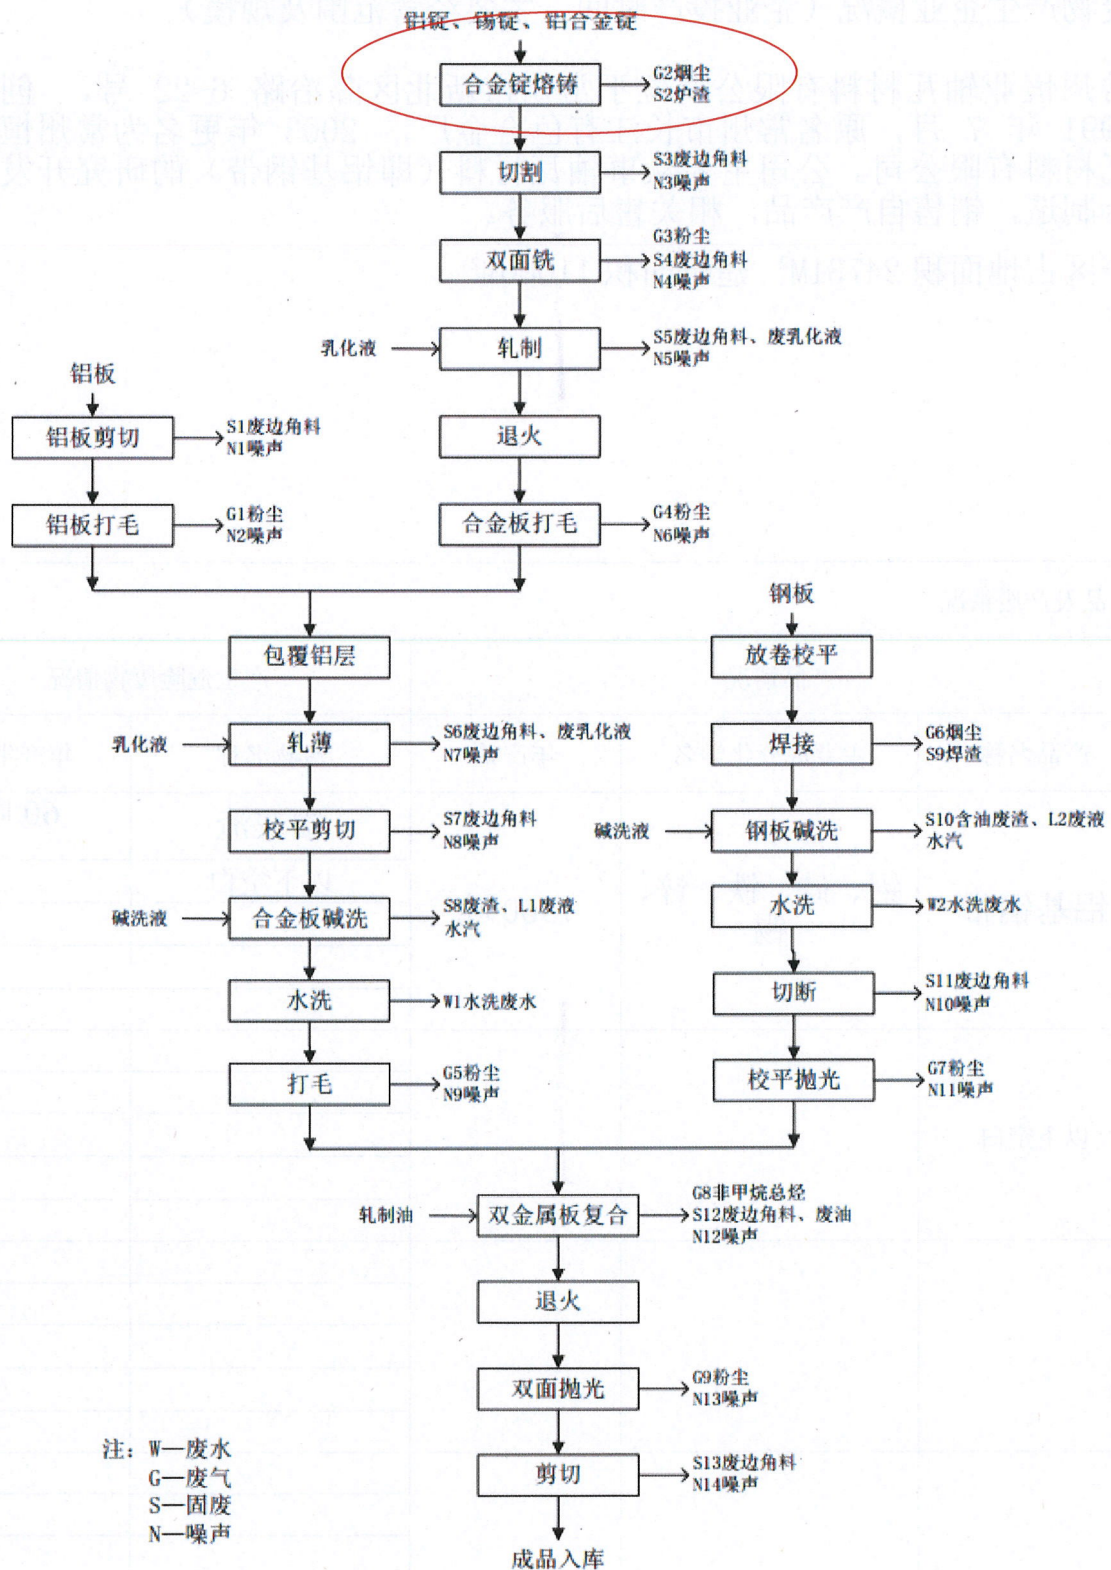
铝锭、锡锭、铝合金锭

合金锭熔铸
G2烟尘
S2炉渣

切割
S3废边角料
N3噪声

双面铣
G3粉尘
S4废边角料
N4噪声

乳化液
轧制
S5废边角料、废乳化液
N5噪声

退火

合金板打毛
G4粉尘
N6噪声

铝板
铝板剪切
S1废边角料
N1噪声

铝板打毛
G1粉尘
N2噪声

包覆铝层

乳化液
轧薄
S6废边角料、废乳化液
N7噪声

校平剪切
S7废边角料
N8噪声

碱洗液
合金板碱洗
S8废渣、L1废液
水汽

水洗
W1水洗废水

打毛
G5粉尘
N9噪声

钢板
放卷校平

焊接
G6烟尘
S9焊渣

碱洗液
钢板碱洗
S10含油废渣、L2废液
水汽

水洗
W2水洗废水

切断
S11废边角料
N10噪声

校平抛光
G7粉尘
N11噪声

轧制油
双金属板复合
G8非甲烷总烃
S12废边角料、废油
N12噪声

退火

双面抛光
G9粉尘
N13噪声

剪切
S13废边角料
N14噪声

成品入库

注：W—废水
G—废气
S—固废
N—噪声